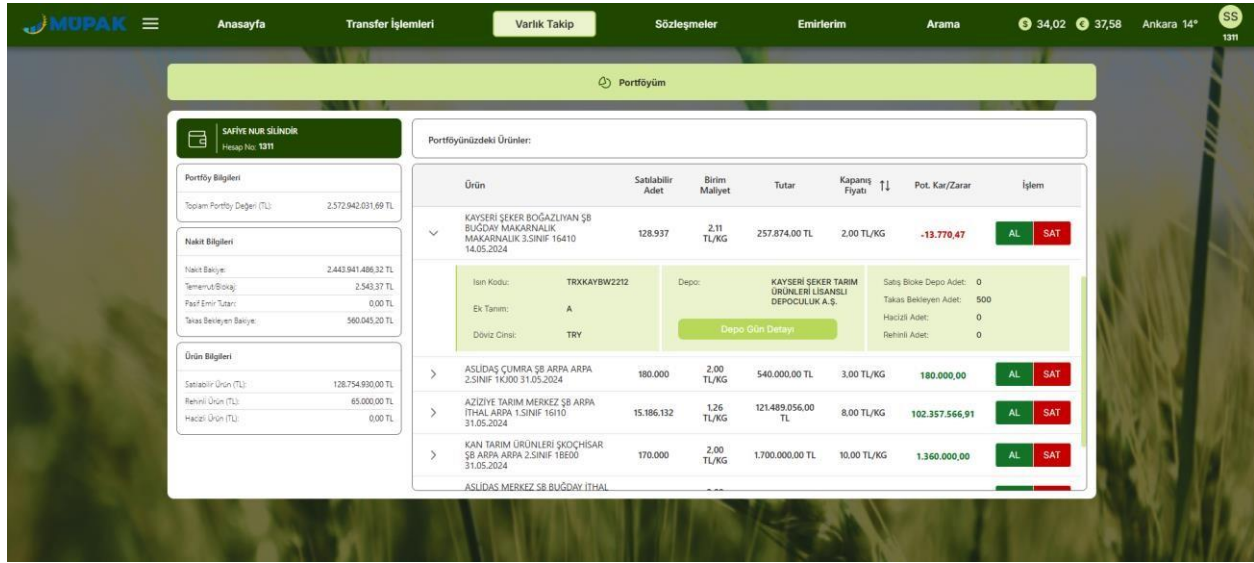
MÜPAK

Anasayfa | Transfer İşlemleri | Varlık Takip | Sözleşmeler | Emirlerim | Arama

34,02 37,58 Ankara 14°

SS 1311

Portföyüm

SAFİYE NUR SİLİNDİR
Hesap No: 1311

Portföy Bilgileri

Toplam Portföy Değeri (TL): 2.572.942.031,69 TL

Nakit Bilgileri

Nakit Bakiye: 2.443.941.486,32 TL
Temerrüt/Blokaj: 2.543,37 TL
Pasif Emir Tutarı: 0,00 TL
Takas Bekleyen Bakiye: 560.045,20 TL

Ürün Bilgileri

Satılabilir Ürün (TL): 128.754.930,00 TL
Rehinli Ürün (TL): 65.000,00 TL
Hacizli Ürün (TL): 0,00 TL

Portföyünüzdeki Ürünler:

| Ürün | Satılabilir Adet | Birim Maliyet | Tutar | Kapanış Fiyatı | Pot. Kar/Zarar | İşlem |
|---|---|---|---|---|---|---|
| KAYSERİ ŞEKER BOĞAZLIYAN ŞB BUĞDAY MAKARNALIK MAKARNALIK 3.SINIF 16410 14.05.2024 | 128.937 | 2,11 TL/KG | 257.874,00 TL | 2,00 TL/KG | -13.770,47 | AL SAT |

Isın Kodu: TRXKAYBW2212
Ek Tanım: A
Döviz Cinsi: TRY
Depo: KAYSERİ ŞEKER TARIM ÜRÜNLERİ LİSANSLI DEPOCULUK A.Ş.
Depo Gün Detayı
Satış Bloke Depo Adet: 0
Takas Bekleyen Adet: 500
Hacizli Adet: 0
Rehinli Adet: 0

| Ürün | Satılabilir Adet | Birim Maliyet | Tutar | Kapanış Fiyatı | Pot. Kar/Zarar | İşlem |
|---|---|---|---|---|---|---|
| ASLIDAŞ ÇUMRA ŞB ARPA ARPA 2.SINIF 1KJ00 31.05.2024 | 180.000 | 2,00 TL/KG | 540.000,00 TL | 3,00 TL/KG | 180.000,00 | AL SAT |
| AZİZİYE TARIM MERKEZ ŞB ARPA İTHAL ARPA 1.SINIF 16I10 31.05.2024 | 15.186.132 | 1,26 TL/KG | 121.489.056,00 TL | 8,00 TL/KG | 102.357.566,91 | AL SAT |
| KAN TARIM ÜRÜNLERİ ŞKOÇHİSAR ŞB ARPA ARPA 2.SINIF 1BE00 31.05.2024 | 170.000 | 2,00 TL/KG | 1.700.000,00 TL | 10,00 TL/KG | 1.360.000,00 | AL SAT |
| ASLIDAŞ MERKEZ ŞB BUĞDAY İTHAL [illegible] | | | | | | |